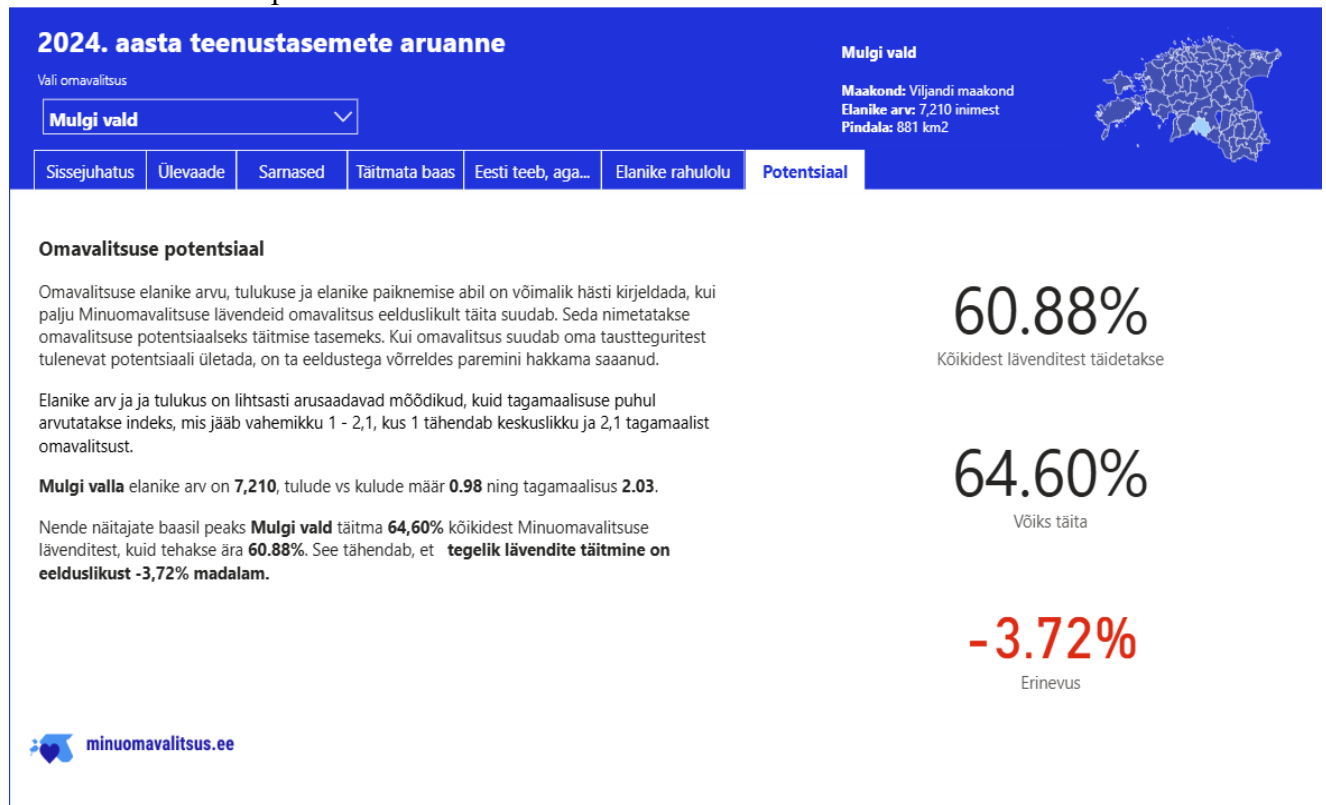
2024. aasta teenustasemete aruanne

Vali omavalitsus

Mulgi vald

Mulgi vald

Maakond: Viljandi maakond
Elanike arv: 7,210 inimest
Pindala: 881 km2

Sissejuhatus | Ülevaade | Sarnased | Täitmata baas | Eesti teeb, aga... | Elanike rahulolu | Potentsiaal

Omavalitsuse potentsiaal

Omavalitsuse elanike arvu, tulukuse ja elanike paiknemise abil on võimalik hästi kirjeldada, kui palju Minuomavalitsuse lävendeid omavalitsus eelduslikult täita suudab. Seda nimetatakse omavalitsuse potentsiaalseks täitmise tasemeks. Kui omavalitsus suudab oma taustteguritest tulenevat potentsiaali ületada, on ta eeldustega võrreldes paremini hakkama saaanud.

Elanike arv ja ja tulukus on lihtsasti arusaadavad mõõdikud, kuid tagamaalisuse puhul arvutatakse indeks, mis jääb vahemikku 1 - 2,1, kus 1 tähendab keskuslikku ja 2,1 tagamaalist omavalitsust.

Mulgi valla elanike arv on 7,210, tulude vs kulude määr 0.98 ning tagamaalisus 2.03.

Nende näitajate baasil peaks Mulgi vald täitma 64,60% kõikidest Minuomavalitsuse lävenditest, kuid tehakse ära 60.88%. See tähendab, et tegelik lävendite täitmine on eelduslikust -3,72% madalam.

60.88%
Kõikidest lävenditest täidetakse

64.60%
Võiks täita

-3.72%
Erinevus

minuomavalitsus.ee